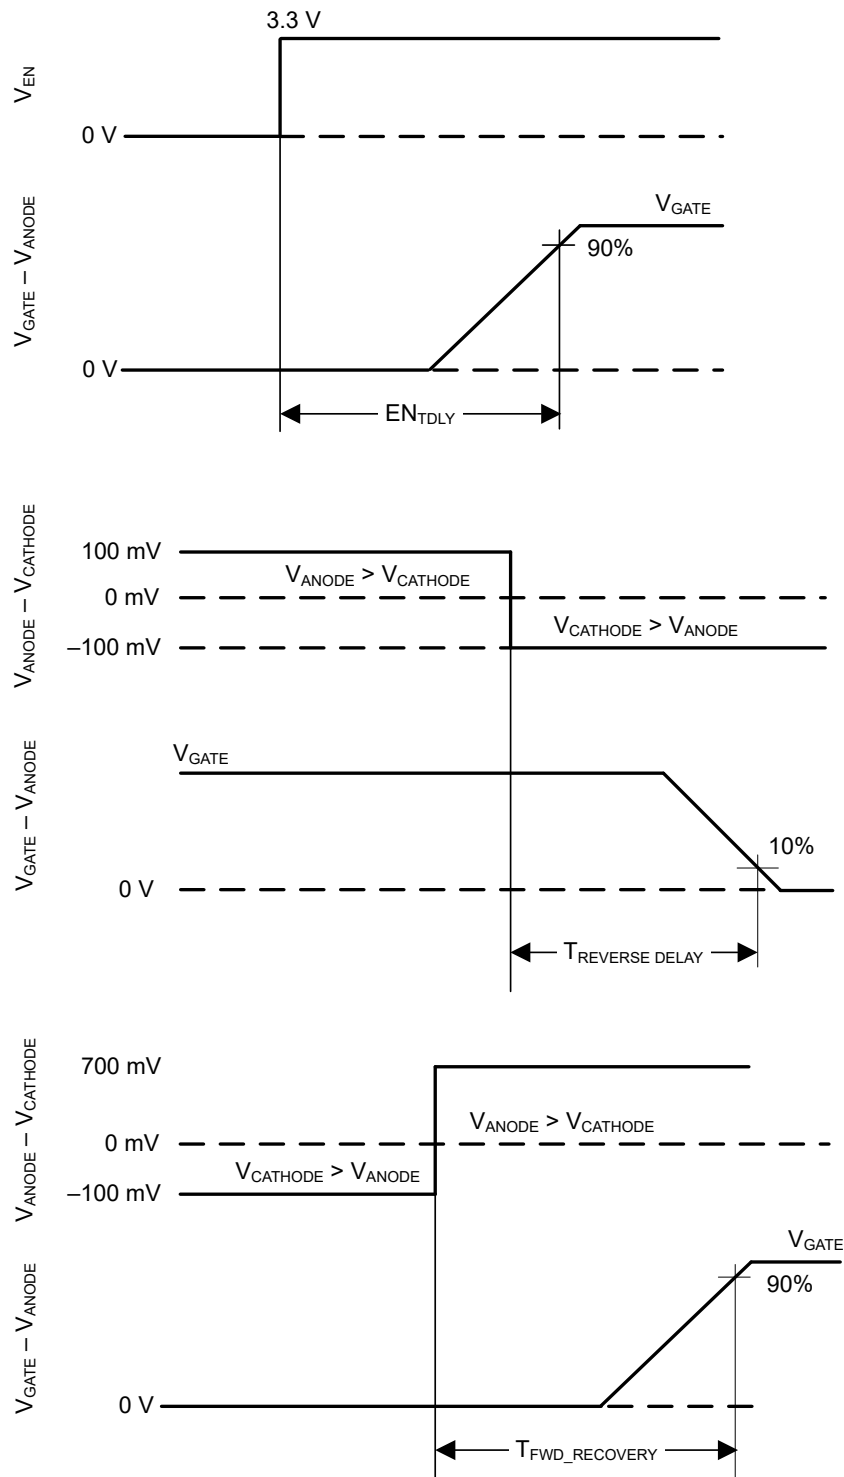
3.3 V

$V_{EN}$

0 V

$V_{GATE}$

$V_{GATE} – V_{ANODE}$

90%

0 V

$EN_{TDLY}$

$V_{ANODE} – V_{CATHODE}$

100 mV

$V_{ANODE}$ > $V_{CATHODE}$

0 mV

–100 mV

$V_{CATHODE}$ > $V_{ANODE}$

$V_{GATE} – V_{ANODE}$

$V_{GATE}$

10%

0 V

$T_{REVERSE\ DELAY}$

$V_{ANODE} – V_{CATHODE}$

700 mV

$V_{ANODE}$ > $V_{CATHODE}$

0 mV

$V_{CATHODE}$ > $V_{ANODE}$

–100 mV

$V_{GATE}$

$V_{GATE} – V_{ANODE}$

90%

0 V

$T_{FWD\_RECOVERY}$